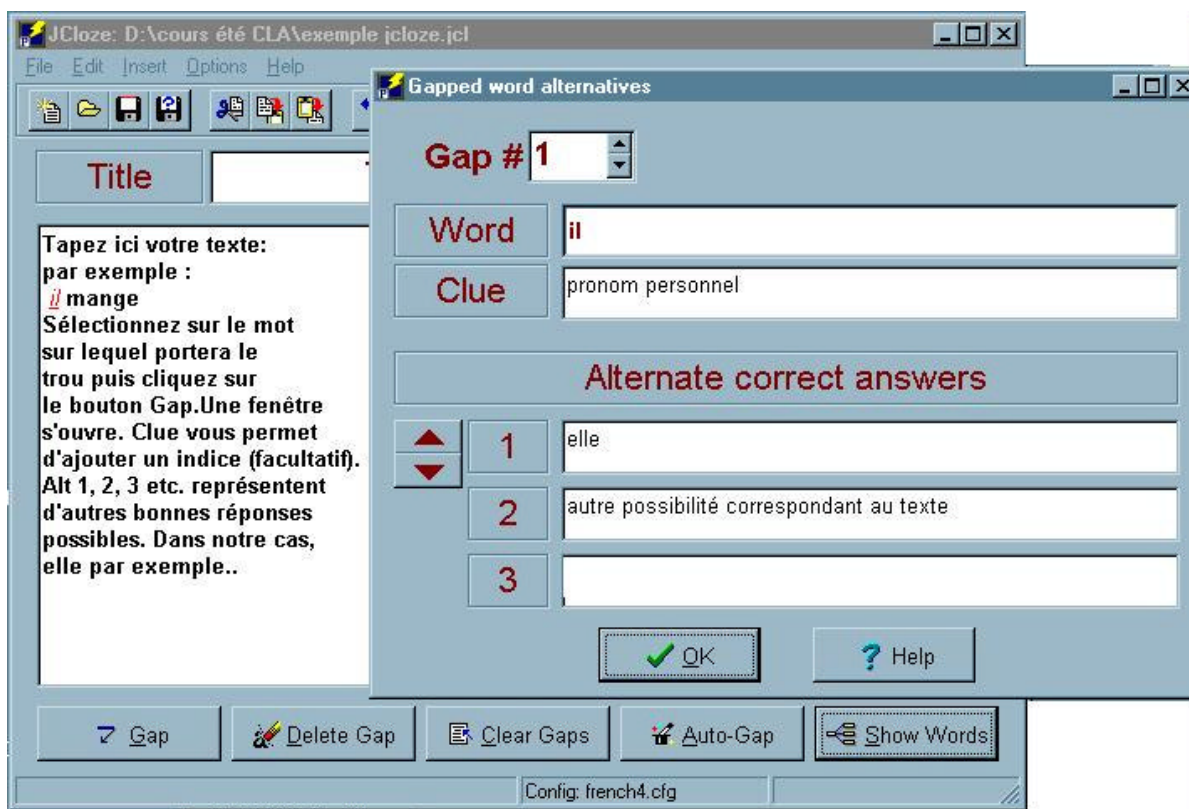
JCloze: D:\cours été CLA\exemple jcloze.jcl

File Edit Insert Options Help

Title

Tapez ici votre texte:
par exemple :
il mange
Sélectionnez sur le mot sur lequel portera le trou puis cliquez sur le bouton Gap.Une fenêtre s'ouvre. Clue vous permet d'ajouter un indice (facultatif). Alt 1, 2, 3 etc. représentent d'autres bonnes réponses possibles. Dans notre cas, elle par exemple..

Gapped word alternatives

Gap # 1

Word | il

Clue | pronom personnel

Alternate correct answers

1 | elle

2 | autre possibilité correspondant au texte

3 |

OK

Help

Gap

Delete Gap

Clear Gaps

Auto-Gap

Show Words

Config: french4.cfg